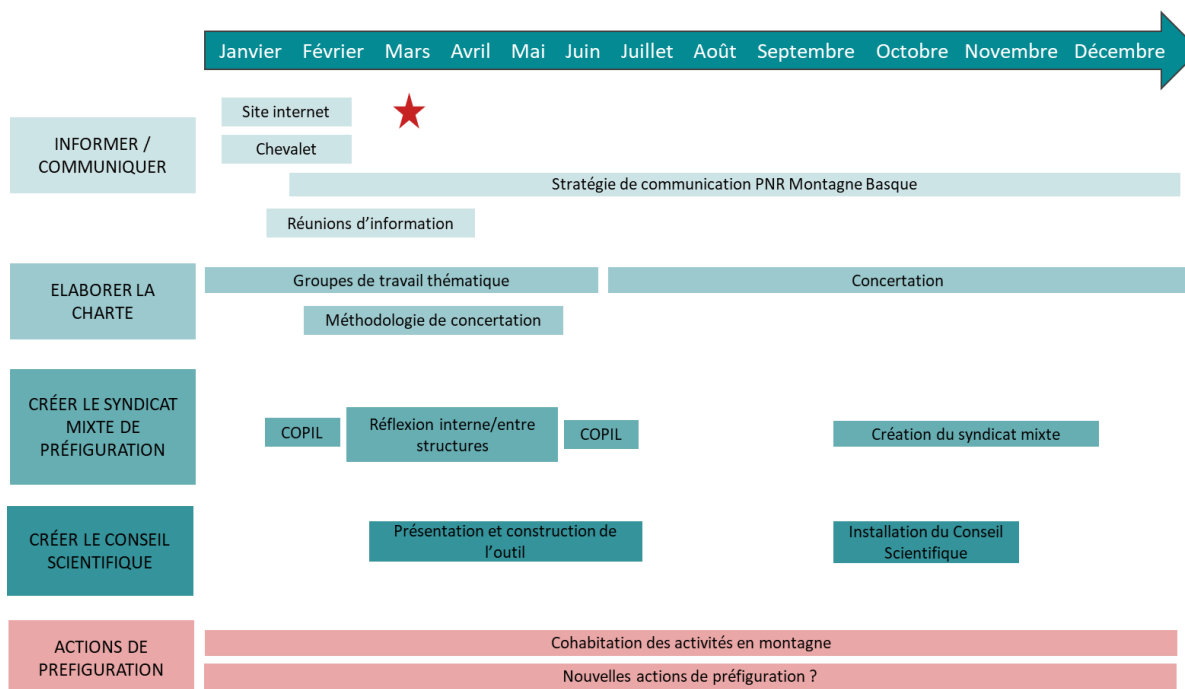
Janvier Février Mars Avril Mai Juin Juillet Août Septembre Octobre Novembre Décembre

INFORMER / COMMUNIQUER

Site internet

Chevalet

Stratégie de communication PNR Montagne Basque

Réunions d'information

ELABORER LA CHARTE

Groupes de travail thématique

Concertation

Méthodologie de concertation

CRÉER LE SYNDICAT MIXTE DE PRÉFIGURATION

COPIL

Réflexion interne/entre structures

COPIL

Création du syndicat mixte

CRÉER LE CONSEIL SCIENTIFIQUE

Présentation et construction de l'outil

Installation du Conseil Scientifique

ACTIONS DE PREFIGURATION

Cohabitation des activités en montagne

Nouvelles actions de préfiguration ?